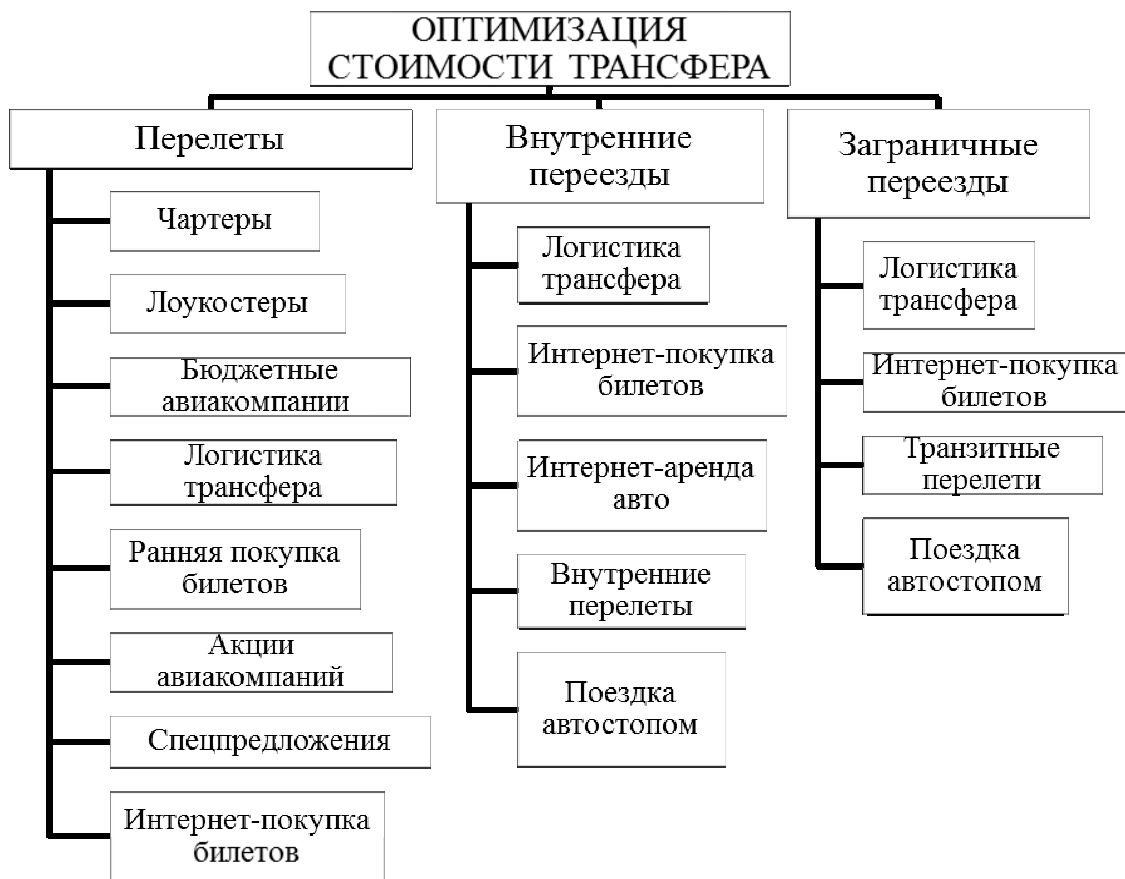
ОПТИМИЗАЦИЯ СТОИМОСТИ ТРАНСФЕРА

Перелеты

Чартеры

Лоукостеры

Бюджетные авиакомпании

Логистика трансфера

Ранняя покупка билетов

Акции авиакомпаний

Спецпредложения

Интернет-покупка билетов

Внутренние переезды

Логистика трансфера

Интернет-покупка билетов

Интернет-аренда авто

Внутренние перелеты

Поездка автостопом

Заграничные переезды

Логистика трансфера

Интернет-покупка билетов

Транзитные перелети

Поездка автостопом